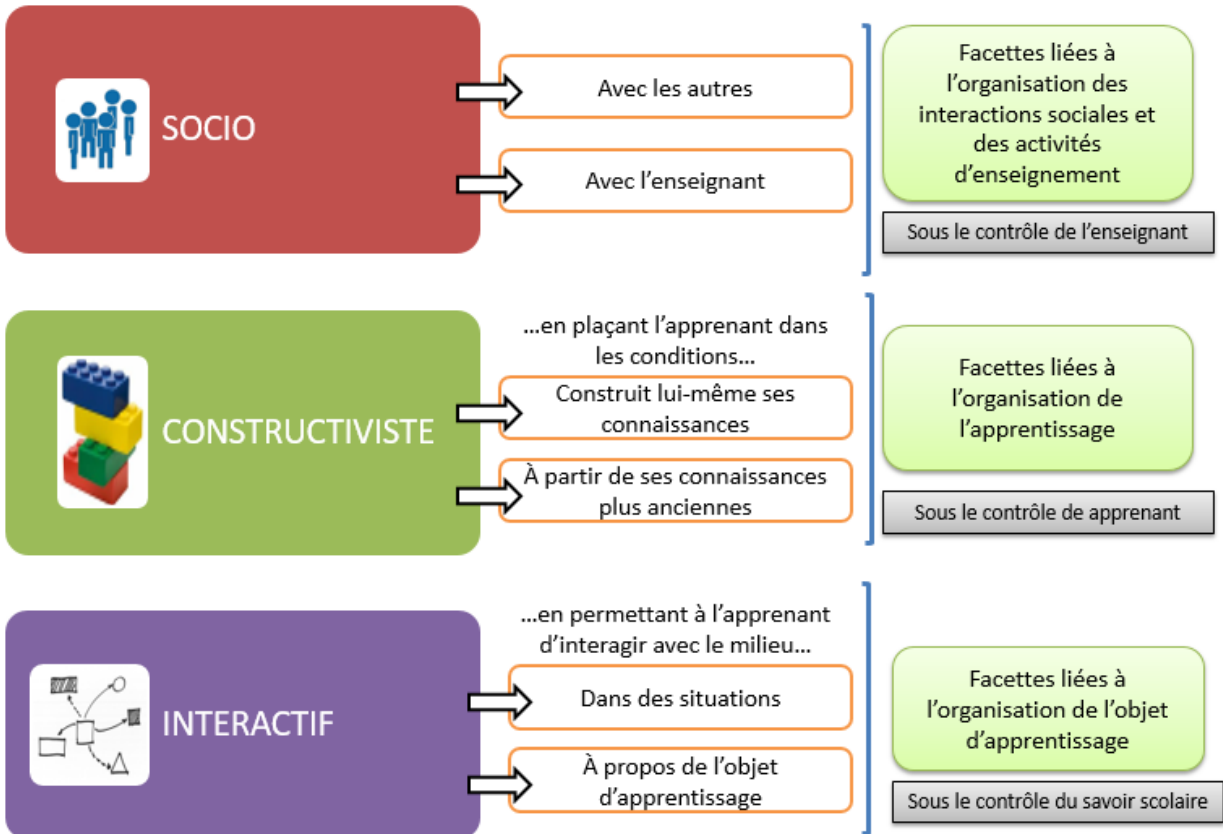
SOCIO

Avec les autres

Avec l'enseignant

Facettes liées à l'organisation des interactions sociales et des activités d'enseignement

Sous le contrôle de l'enseignant

CONSTRUCTIVISTE

...en plaçant l'apprenant dans les conditions...

Construit lui-même ses connaissances

À partir de ses connaissances plus anciennes

Facettes liées à l'organisation de l'apprentissage

Sous le contrôle de apprenant

INTERACTIF

...en permettant à l'apprenant d'interagir avec le milieu...

Dans des situations

À propos de l'objet d'apprentissage

Facettes liées à l'organisation de l'objet d'apprentissage

Sous le contrôle du savoir scolaire